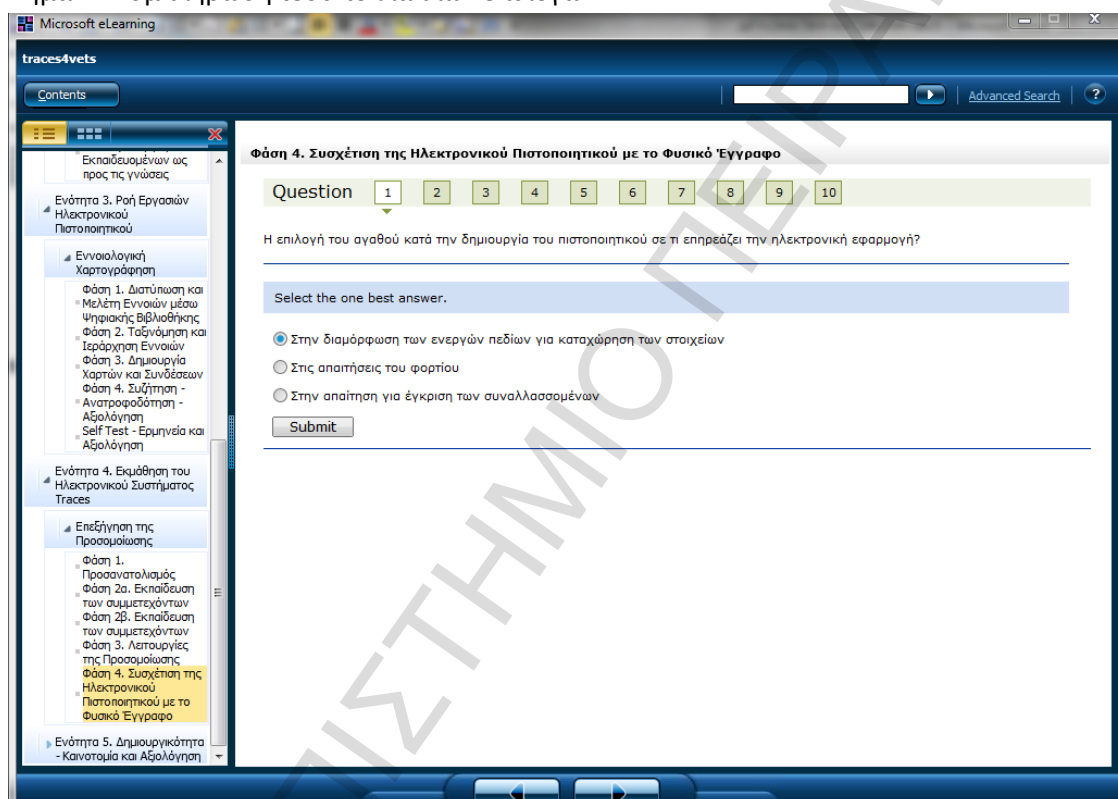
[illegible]

Microsoft eLearning

traces4vets

Contents

Advanced Search

Εκπαιδευομένων ως προς τις γνώσεις

Ενότητα 3. Ροή Εργασιών Ηλεκτρονικού Πιστοποιητικού

Εννοιολογική Χαρτογράφηση

Φάση 1. Διατύπωση και Μελέτη Εννοιών μέσω Ψηφιακής Βιβλιοθήκης
Φάση 2. Ταξινόμηση και Ιεράρχηση Εννοιών
Φάση 3. Δημιουργία Χαρτών και Συνδέσεων
Φάση 4. Συζήτηση - Ανατροφοδότηση - Αξιολόγηση
Self Test - Ερμηνεία και Αξιολόγηση

Ενότητα 4. Εκμάθηση του Ηλεκτρονικού Συστήματος Traces

Επεξήγηση της Προσομοίωσης

Φάση 1. Προσανατολισμός
Φάση 2α. Εκπαίδευση των συμμετεχόντων
Φάση 2β. Εκπαίδευση των συμμετεχόντων
Φάση 3. Λειτουργίες της Προσομοίωσης
Φάση 4. Συσχέτιση της Ηλεκτρονικού Πιστοποιητικού με το Φυσικό Έγγραφο

Ενότητα 5. Δημιουργικότητα - Καινοτομία και Αξιολόγηση

Φάση 4. Συσχέτιση της Ηλεκτρονικού Πιστοποιητικού με το Φυσικό Έγγραφο

Question 1 2 3 4 5 6 7 8 9 10

Η επιλογή του αγαθού κατά την δημιουργία του πιστοποιητικού σε τι επηρεάζει την ηλεκτρονική εφαρμογή?

Select the one best answer.

Στην διαμόρφωση των ενεργών πεδίων για καταχώρηση των στοιχείων
Στις απαιτήσεις του φορτίου
Στην απαίτηση για έγκριση των συναλλασσομένων

Submit

ΠΑΝΕΠΙΣΤΗΜΙΟ ΠΕΙΡΑΙΩΣ